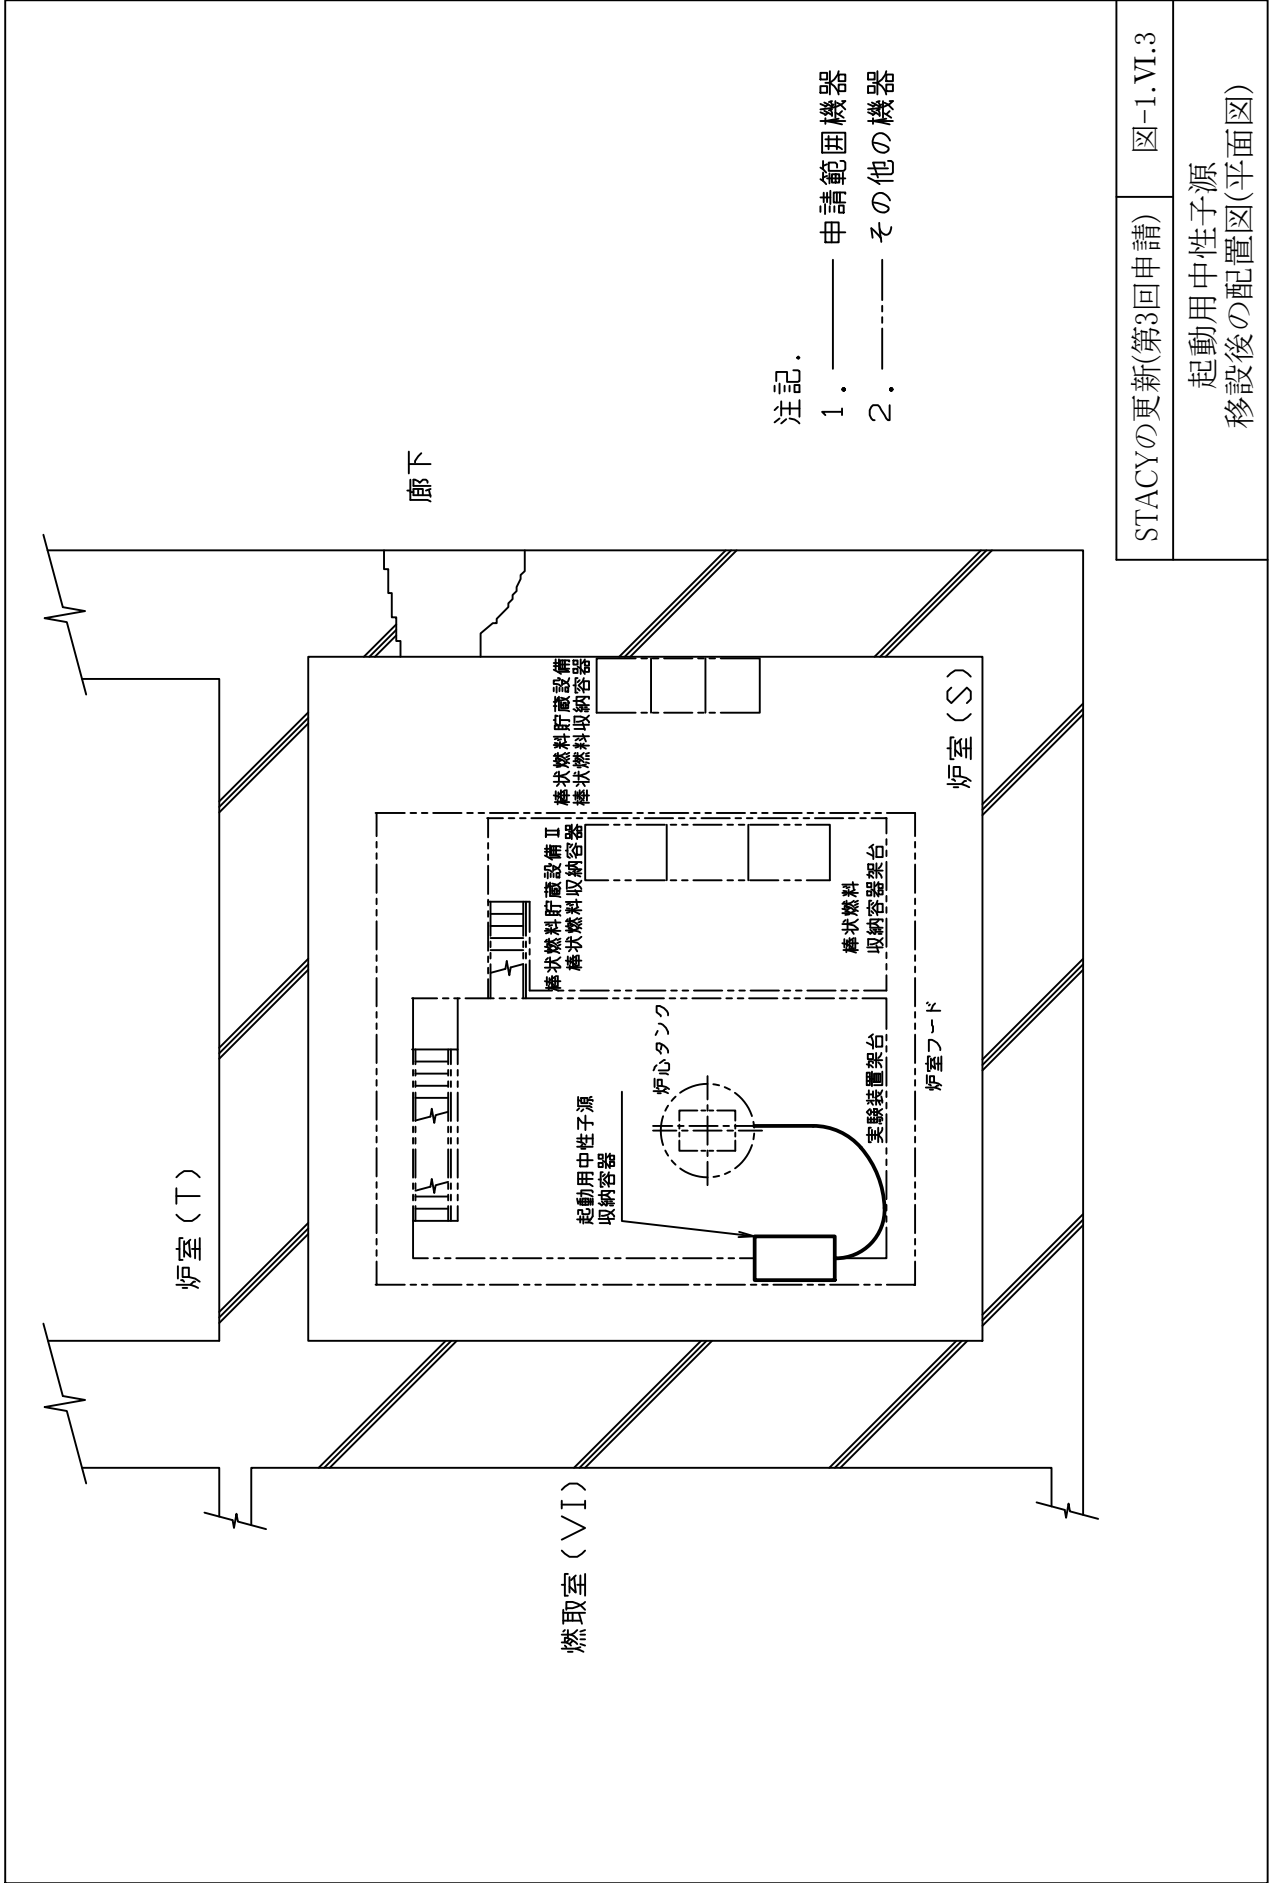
注記.
1. ——— 申請範囲機器
2. -·-·- その他の機器

廊下

炉室（T）

炉室（S）

燃取室（VI）

棒状燃料貯蔵設備
棒状燃料収納容器

棒状燃料貯蔵設備 II
棒状燃料収納容器

棒状燃料
収納容器架台

炉心タンク

起動用中性子源
収納容器

実験装置架台

炉室フード

STACYの更新(第3回申請)
図-1.VI.3
起動用中性子源
移設後の配置図(平面図)